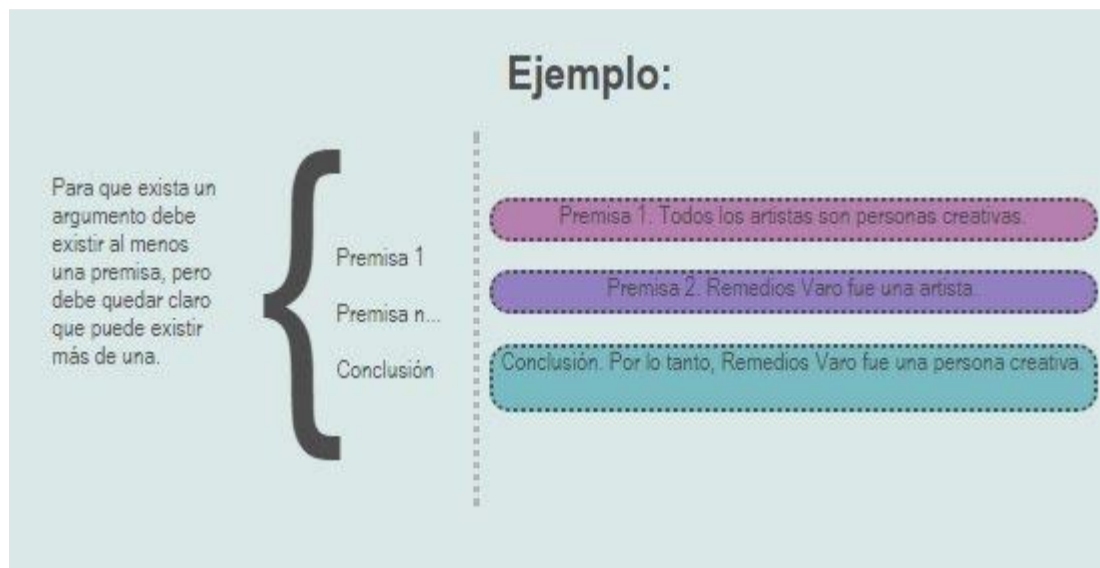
Ejemplo:

Para que exista un argumento debe existir al menos una premisa, pero debe quedar claro que puede existir más de una.

Premisa 1

Premisa n...

Conclusión

Premisa 1. Todos los artistas son personas creativas.

Premisa 2. Remedios Varo fue una artista.

Conclusión. Por lo tanto, Remedios Varo fue una persona creativa.